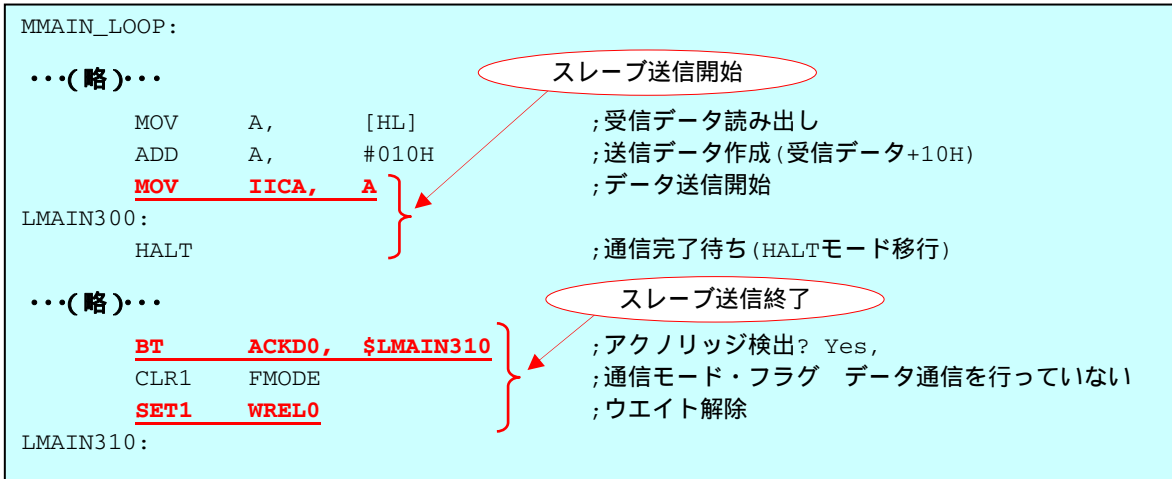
MMAIN_LOOP:

・・・(略)・・・

スレーブ送信開始

MOV A, [HL] ;受信データ読み出し
ADD A, #010H ;送信データ作成(受信データ+10H)
MOV IICA, A ;データ送信開始
LMAIN300:
HALT ;通信完了待ち(HALTモード移行)

・・・(略)・・・

スレーブ送信終了

BT ACKD0, $LMAIN310 ;アクノリッジ検出? Yes,
CLR1 FMODE ;通信モード・フラグ データ通信を行っていない
SET1 WREL0 ;ウエイト解除
LMAIN310: